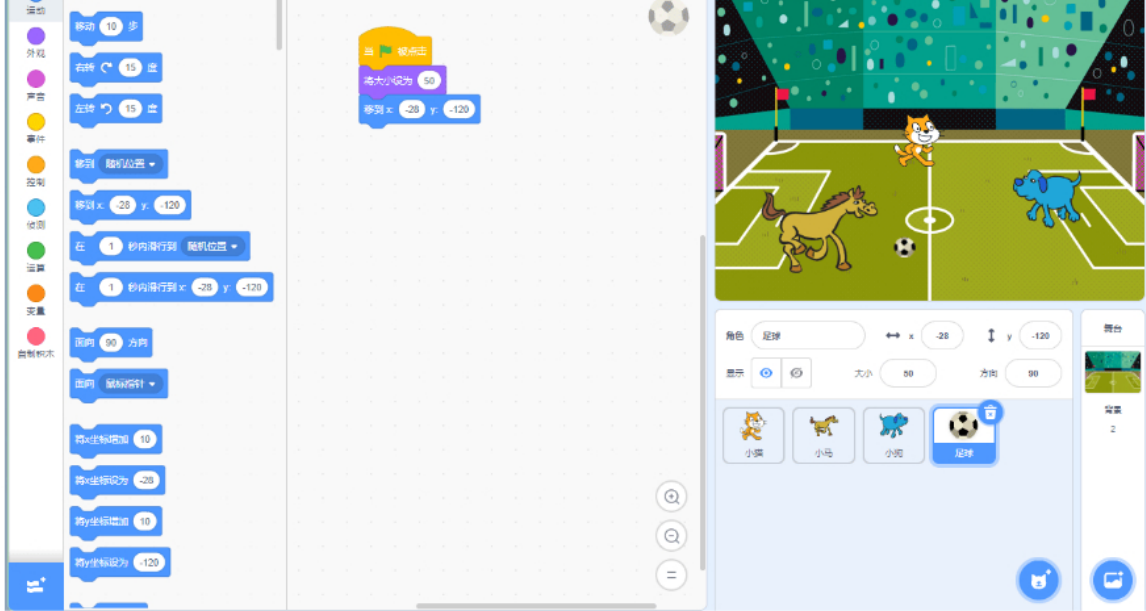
运动
外观
声音
事件
控制
侦测
运算
变量
自制积木

移动 10 步
右转 15 度
左转 15 度
移到 随机位置
移到 x: -28 y: -120
在 1 秒内滑行到 随机位置
在 1 秒内滑行到 x: -28 y: -120
面向 90 方向
面向 鼠标指针
将x坐标增加 10
将x坐标设为 -28
将y坐标增加 10
将y坐标设为 -120

当 被点击
将大小设为 50
移到 x: -28 y: -120

角色 足球
x -28
y -120
显示
大小 50
方向 90

小猫
小马
小狗
足球

舞台
背景
2